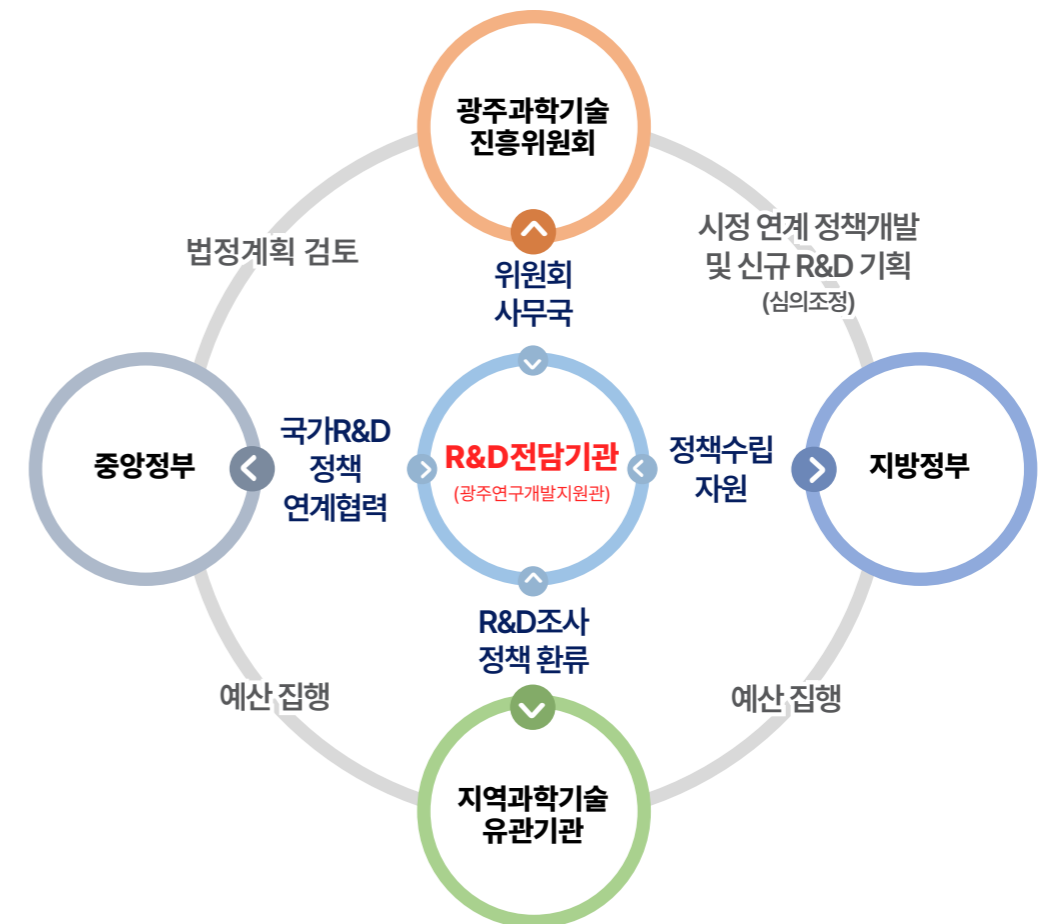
광주과학기술 진흥위원회

법정계획 검토

시정 연계 정책개발 및 신규 R&D 기획 (심의조정)

위원회 사무국

중앙정부

국가R&D 정책 연계협력

R&D전담기관 (광주연구개발지원관)

정책수립 자원

지방정부

R&D조사 정책 환류

예산 집행

예산 집행

지역과학기술 유관기관